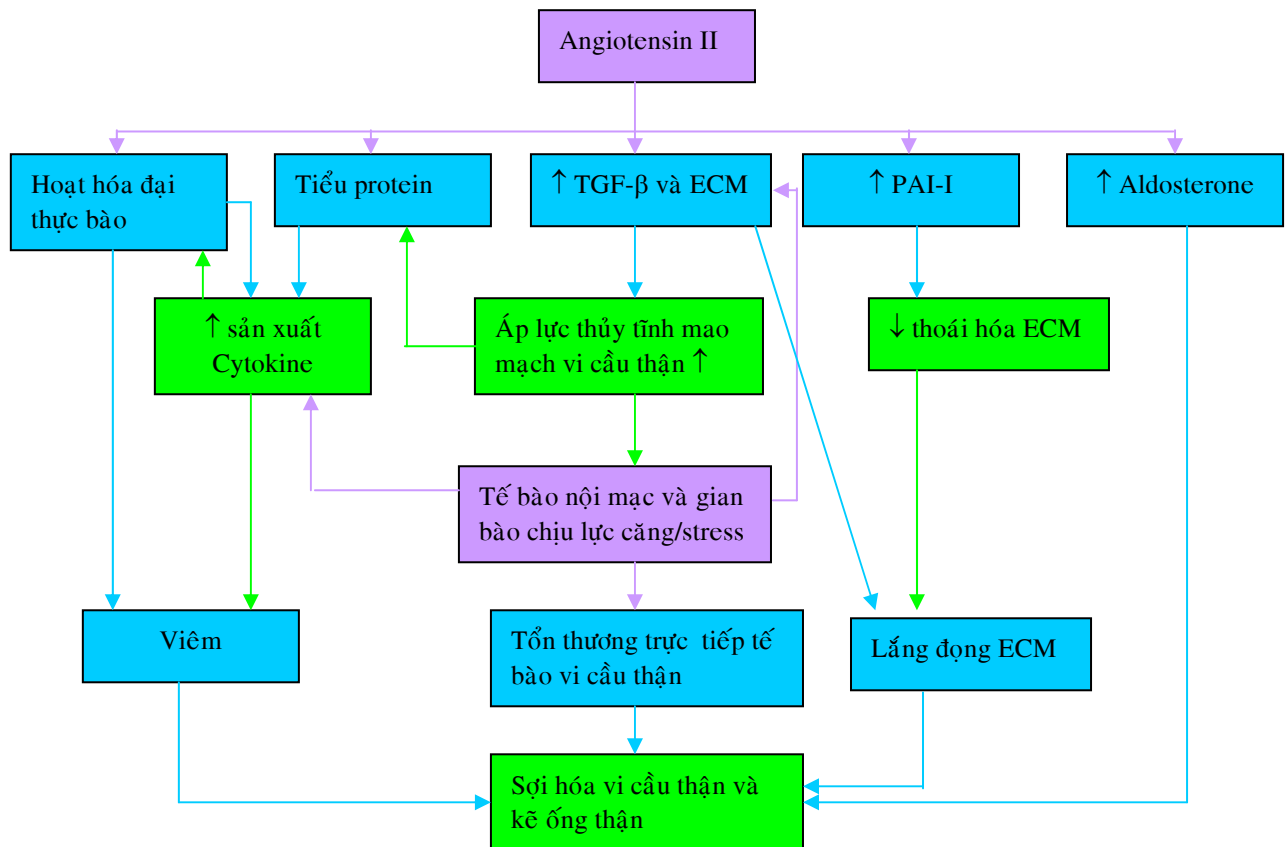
Angiotensin II

Hoạt hóa đại thực bào

Tiểu protein

↑ TGF-β và ECM

↑ PAI-I

↑ Aldosterone

↑ sản xuất Cytokine

Áp lực thủy tĩnh mao mạch vi cầu thận ↑

↓ thoái hóa ECM

Tế bào nội mạc và gian bào chịu lực căng/stress

Viêm

Tổn thương trực tiếp tế bào vi cầu thận

Lắng đọng ECM

Sợi hóa vi cầu thận và kẽ ống thận